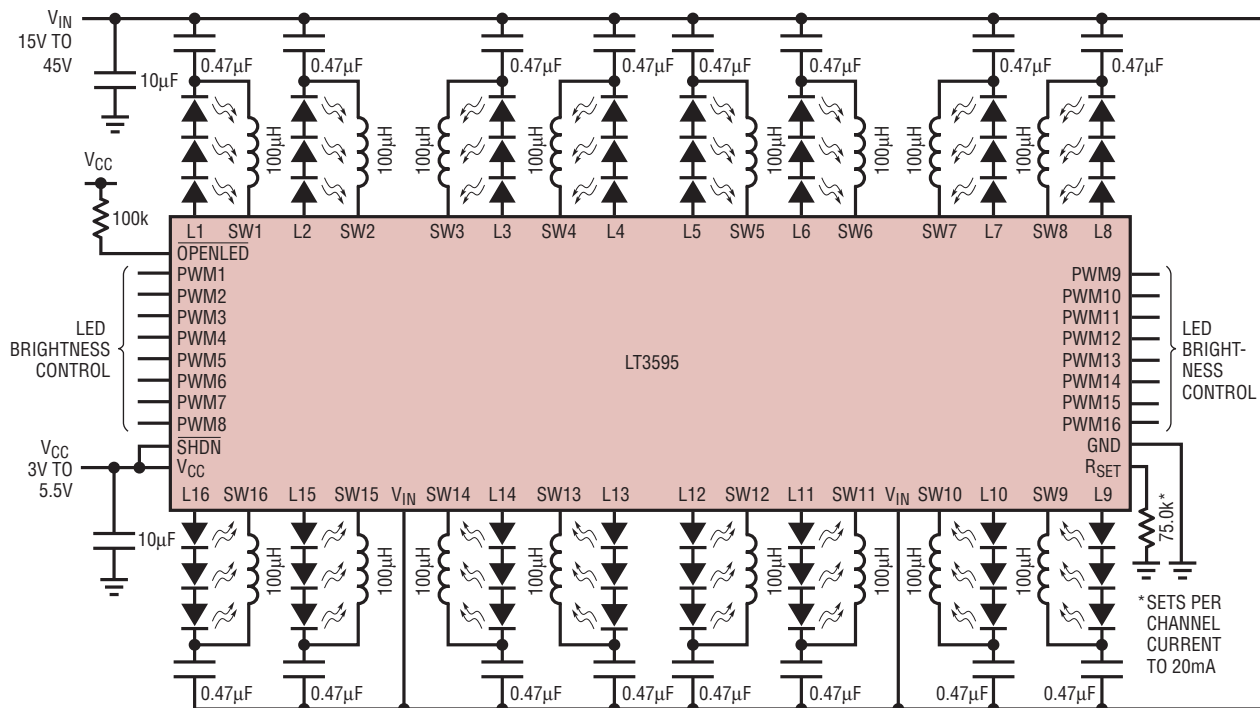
$V_{IN}$
15V TO
45V

10µF

0.47µF
0.47µF
0.47µF
0.47µF
0.47µF
0.47µF
0.47µF
0.47µF

100µH
100µH
100µH
100µH
100µH
100µH
100µH
100µH

$V_{CC}$

100k

L1 SW1 L2 SW2 SW3 L3 SW4 L4 L5 SW5 L6 SW6 SW7 L7 SW8 L8

$\overline{OPENLED}$
PWM1
PWM2
PWM3
PWM4
PWM5
PWM6
PWM7
PWM8
$\overline{SHDN}$
$V_{CC}$

LED
BRIGHTNESS
CONTROL

LT3595

PWM9
PWM10
PWM11
PWM12
PWM13
PWM14
PWM15
PWM16
GND
$R_{SET}$

LED
BRIGHT-
NESS
CONTROL

$V_{CC}$
3V TO
5.5V

10µF

L16 SW16 L15 SW15 $V_{IN}$ SW14 L14 SW13 L13 L12 SW12 L11 SW11 $V_{IN}$ SW10 L10 SW9 L9

100µH
100µH
100µH
100µH
100µH
100µH
100µH
100µH

75.0k*

*SETS PER
CHANNEL
CURRENT
TO 20mA

0.47µF
0.47µF
0.47µF
0.47µF
0.47µF
0.47µF
0.47µF
0.47µF